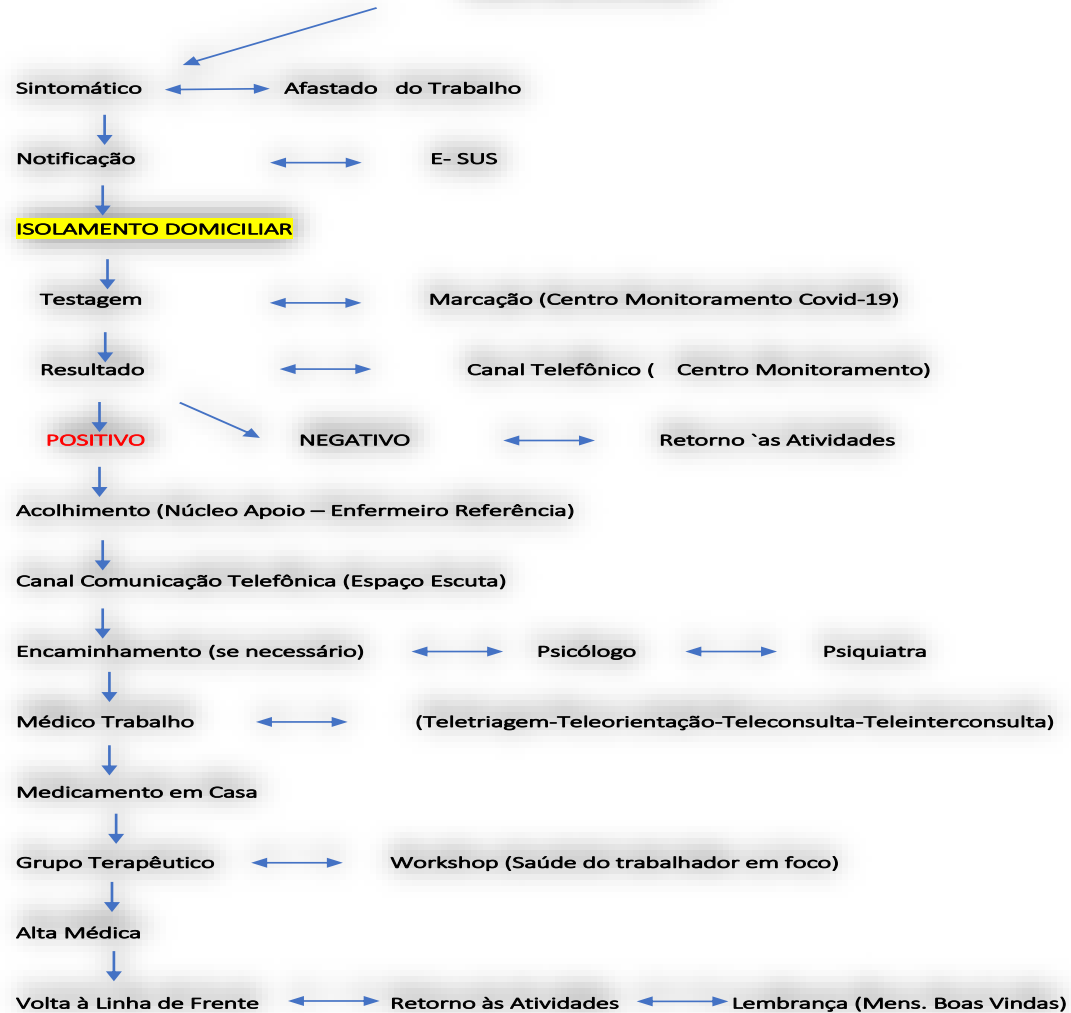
Sintomático Afastado do Trabalho

Notificação E- SUS

ISOLAMENTO DOMICILIAR

Testagem Marcação (Centro Monitoramento Covid-19)

Resultado Canal Telefônico ( Centro Monitoramento)

POSITIVO NEGATIVO Retorno `as Atividades

Acolhimento (Núcleo Apoio – Enfermeiro Referência)

Canal Comunicação Telefônica (Espaço Escuta)

Encaminhamento (se necessário) Psicólogo Psiquiatra

Médico Trabalho (Teletriagem-Teleorientação-Teleconsulta-Teleinterconsulta)

Medicamento em Casa

Grupo Terapêutico Workshop (Saúde do trabalhador em foco)

Alta Médica

Volta à Linha de Frente Retorno às Atividades Lembrança (Mens. Boas Vindas)